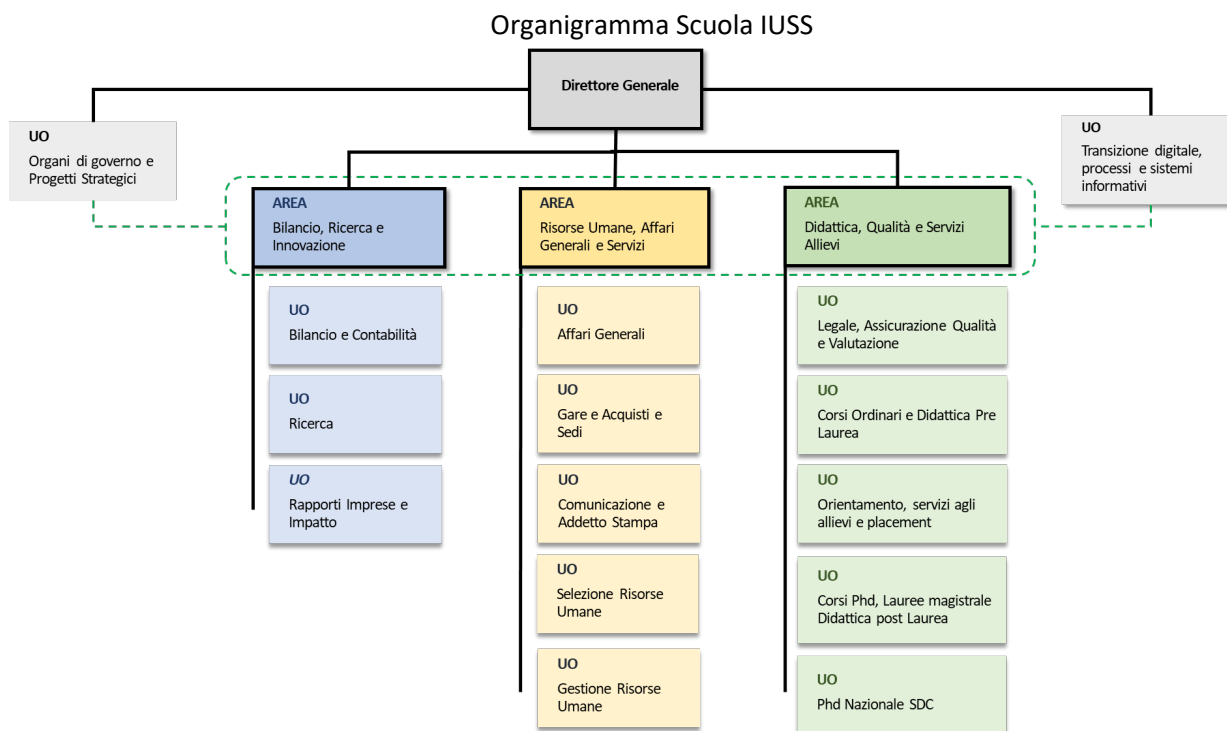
Organigramma Scuola IUSS

Direttore Generale

UO
Organi di governo e Progetti Strategici

UO
Transizione digitale, processi e sistemi informativi

AREA
Bilancio, Ricerca e Innovazione

UO
Bilancio e Contabilità

UO
Ricerca

UO
Rapporti Imprese e Impatto

AREA
Risorse Umane, Affari Generali e Servizi

UO
Affari Generali

UO
Gare e Acquisti e Sedi

UO
Comunicazione e Addetto Stampa

UO
Selezione Risorse Umane

UO
Gestione Risorse Umane

AREA
Didattica, Qualità e Servizi Allievi

UO
Legale, Assicurazione Qualità e Valutazione

UO
Corsi Ordinari e Didattica Pre Laurea

UO
Orientamento, servizi agli allievi e placement

UO
Corsi Phd, Lauree magistrale Didattica post Laurea

UO
Phd Nazionale SDC